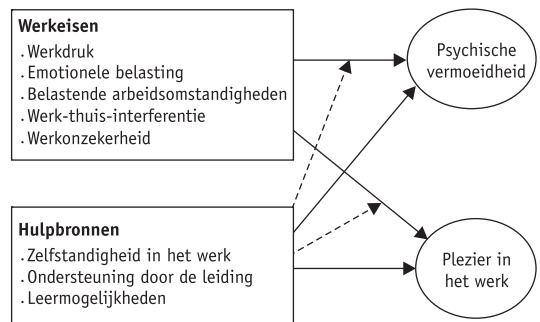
Werkeisen
. Werkdruk
. Emotionele belasting
. Belastende arbeidsomstandigheden
. Werk-thuis-interferentie
. Werkonzekerheid

Psychische vermoeidheid

Hulpbronnen
. Zelfstandigheid in het werk
. Ondersteuning door de leiding
. Leermogelijkheden

Plezier in het werk